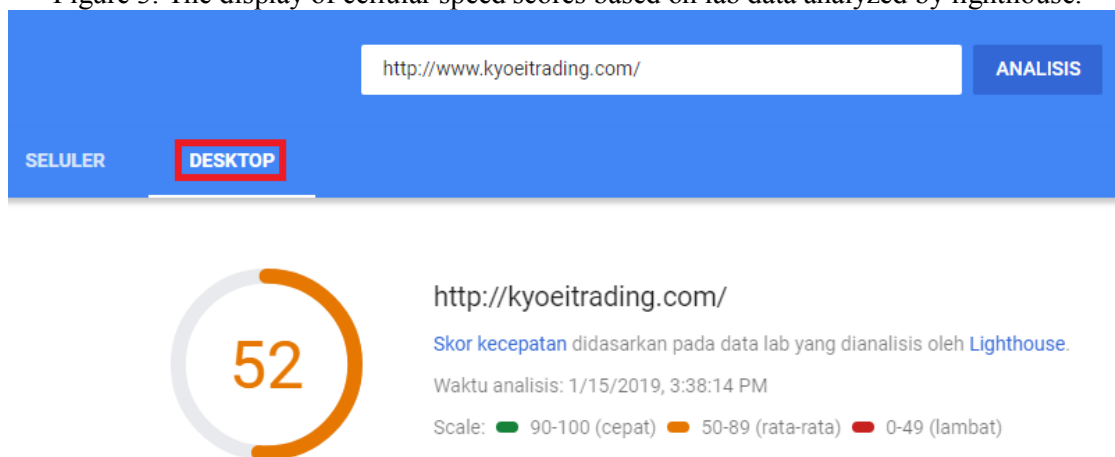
Figure 3. The display of cellular speed scores based on lab data analyzed by lighthouse.

http://www.kyoeitrading.com/

ANALISIS

SELULER

DESKTOP

52

http://kyoeitrading.com/

Skor kecepatan didasarkan pada data lab yang dianalisis oleh Lighthouse.

Waktu analisis: 1/15/2019, 3:38:14 PM

Scale: 90-100 (cepat) 50-89 (rata-rata) 0-49 (lambat)